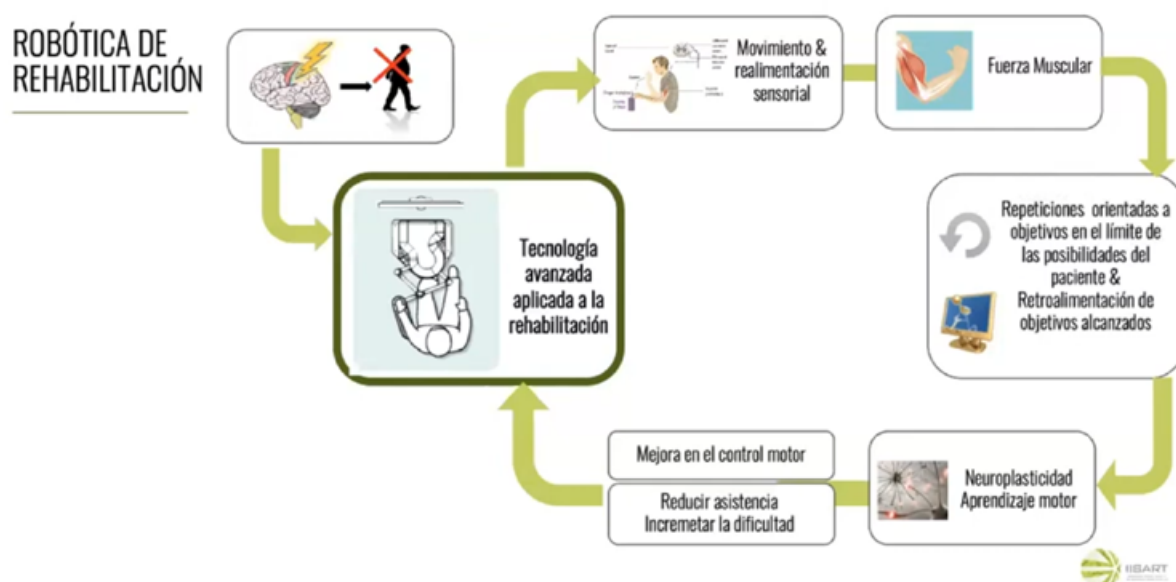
ROBÓTICA DE REHABILITACIÓN

Tecnología avanzada aplicada a la rehabilitación

Movimiento & realimentación sensorial

Fuerza Muscular

Repeticiones orientadas a objetivos en el límite de las posibilidades del paciente & Retroalimentación de objetivos alcanzados

Neuroplasticidad Aprendizaje motor

Mejora en el control motor

Reducir asistencia Incremetar la dificultad

IIBART